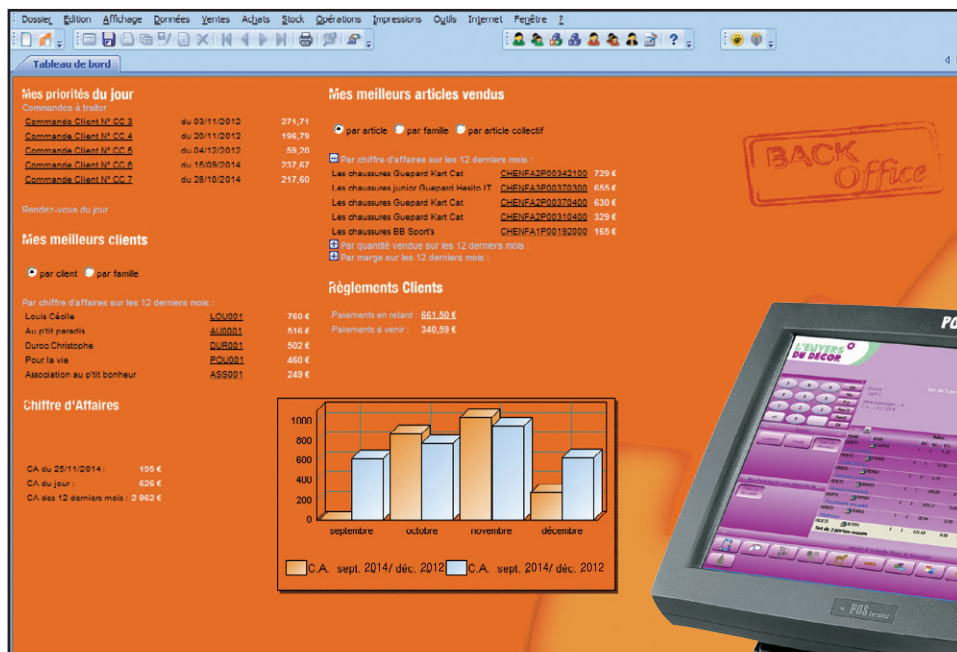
Dossier Edition Affichage Données Ventes Achats Stock Opérations Impressions Outils Internet Fenêtre ?

Tableau de bord

Mes priorités du jour
Commandes à traiter

| | | |
|---|---|---|
| Commande Client N° CC 3 | du 03/11/2012 | 271,71 |
| Commande Client N° CC 4 | du 20/11/2012 | 196,79 |
| Commande Client N° CC 5 | du 04/12/2012 | 59,20 |
| Commande Client N° CC 6 | du 15/09/2014 | 237,67 |
| Commande Client N° CC 7 | du 28/10/2014 | 217,60 |

Rendez-vous du jour

Mes meilleurs clients

par client par famille

Par chiffre d'affaires sur les 12 derniers mois :

| | | |
|---|---|---|
| Louis Cécile | LOU001 | 760 € |
| Au p'tit paradis | AU0001 | 516 € |
| Duroc Christophe | DUR001 | 502 € |
| Pour la vie | POU001 | 460 € |
| Association au p'tit bonheur | ASS001 | 249 € |

Chiffre d'Affaires

CA du 25/11/2014 : 195 €
CA du jour : 626 €
CA des 12 derniers mois : 2 962 €

Mes meilleurs articles vendus

par article par famille par article collectif

Par chiffre d'affaires sur les 12 derniers mois :

| | | |
|---|---|---|
| Les chaussures Guepard Kart Cat | CHENFA2P00342100 | 729 € |
| Les chaussures junior Guepard Hesito IT | CHENFA3P00370300 | 655 € |
| Les chaussures Guepard Kart Cat | CHENFA2P00370400 | 630 € |
| Les chaussures Guepard Kart Cat | CHENFA2P00310400 | 329 € |
| Les chaussures BB Sport's | CHENFA1P00192000 | 165 € |

Par quantité vendue sur les 12 derniers mois :
Par marge sur les 12 derniers mois :

Règlements Clients

Paiements en retard : 661,50 €
Paiements à venir : 340,59 €

1000
800
600
400
200
0
septembre octobre novembre décembre

C.A. sept. 2014/ déc. 2012 C.A. sept. 2014/ déc. 2012

BACK Office

L'ENVERS DU DÉCOR

POS